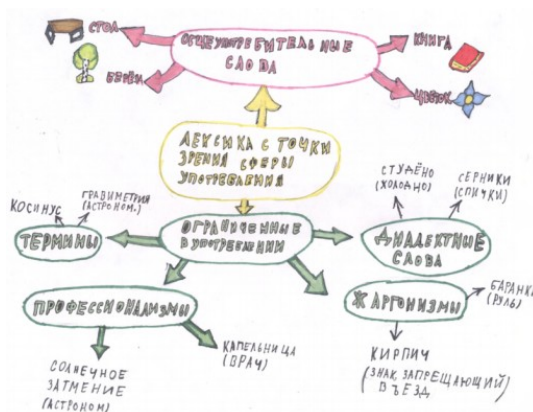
ОБЩЕУПОТРЕБИТЕЛЬНЫЕ СЛОВА

СТОЛ

БЕРЁЗА

КНИГА

ЦВЕТОК

ЛЕКСИКА С ТОЧКИ ЗРЕНИЯ СФЕРЫ УПОТРЕБЛЕНИЯ

ОГРАНИЧЕННЫЕ В УПОТРЕБЛЕНИИ

КОСИНУС

ГРАВИМЕТРИЯ (АСТРОНОМ.)

ТЕРМИНЫ

СТУДЁНО (ХОЛОДНО)

СЕРНИКИ (СПИЧКИ)

ДИАЛЕКТНЫЕ СЛОВА

ПРОФЕССИОНАЛИЗМЫ

ЖАРГОНИЗМЫ

БАРАНКА (РУЛЬ)

КАПЕЛЬНИЦА (ВРАЧ)

СОЛНЕЧНОЕ ЗАТМЕНИЕ (АСТРОНОМ)

КИРПИЧ (ЗНАК, ЗАПРЕЩАЮЩИЙ ВЪЕЗД)